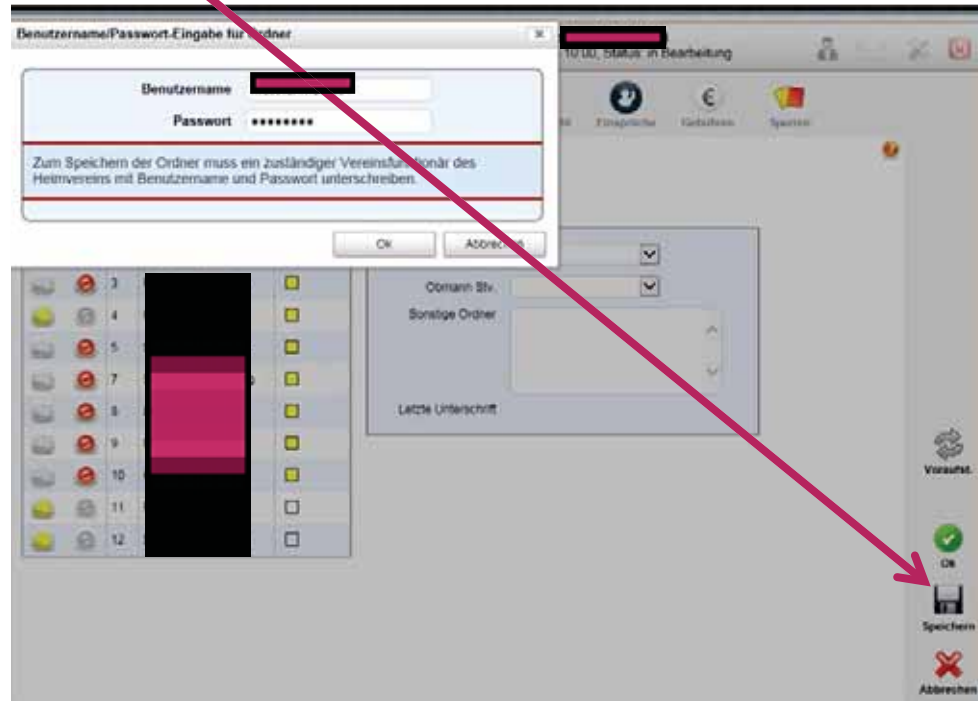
Benutzername/Passwort-Eingabe für Ordner

Benutzername

Passwort ••••••••

Zum Speichern der Ordner muss ein zuständiger Vereinsfunktionär des Heimvereins mit Benutzername und Passwort unterschreiben.

OK

Abbrechen

10:00, Status: in Bearbeitung

Einsprüche

Gebühren

Sperren

3

4

5

7

8

9

10

11

12

Obmann Stv.

Sonstige Ordner

Letzte Unterschrift

Voraufst.

Ok

Speichern

Abbrechen